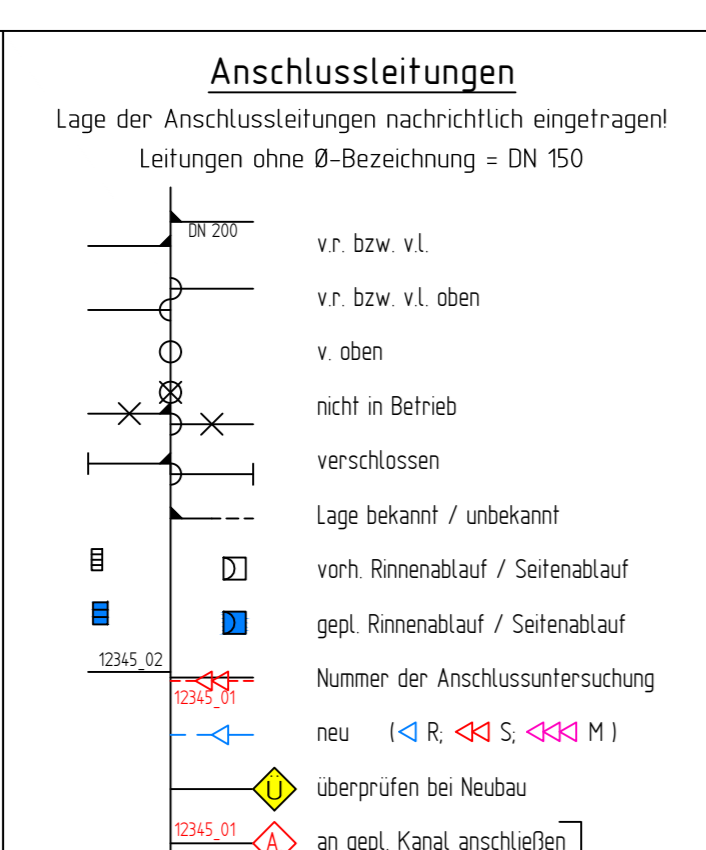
Anschlussleitungen

Lage der Anschlussleitungen nachrichtlich eingetragen!

Leitungen ohne Ø-Bezeichnung = DN 150

DN 200

v.r. bzw. v.l.

v.r. bzw. v.l. oben

v. oben

nicht in Betrieb

verschlossen

Lage bekannt / unbekannt

vorh. Rinnenablauf / Seitenablauf

gepl. Rinnenablauf / Seitenablauf

12345_02

12345_01

Nummer der Anschlussuntersuchung

neu (◁ R; ◁◁ S; ◁◁◁ M )

Ü

überprüfen bei Neubau

12345_01

A

an gepl. Kanal anschließen